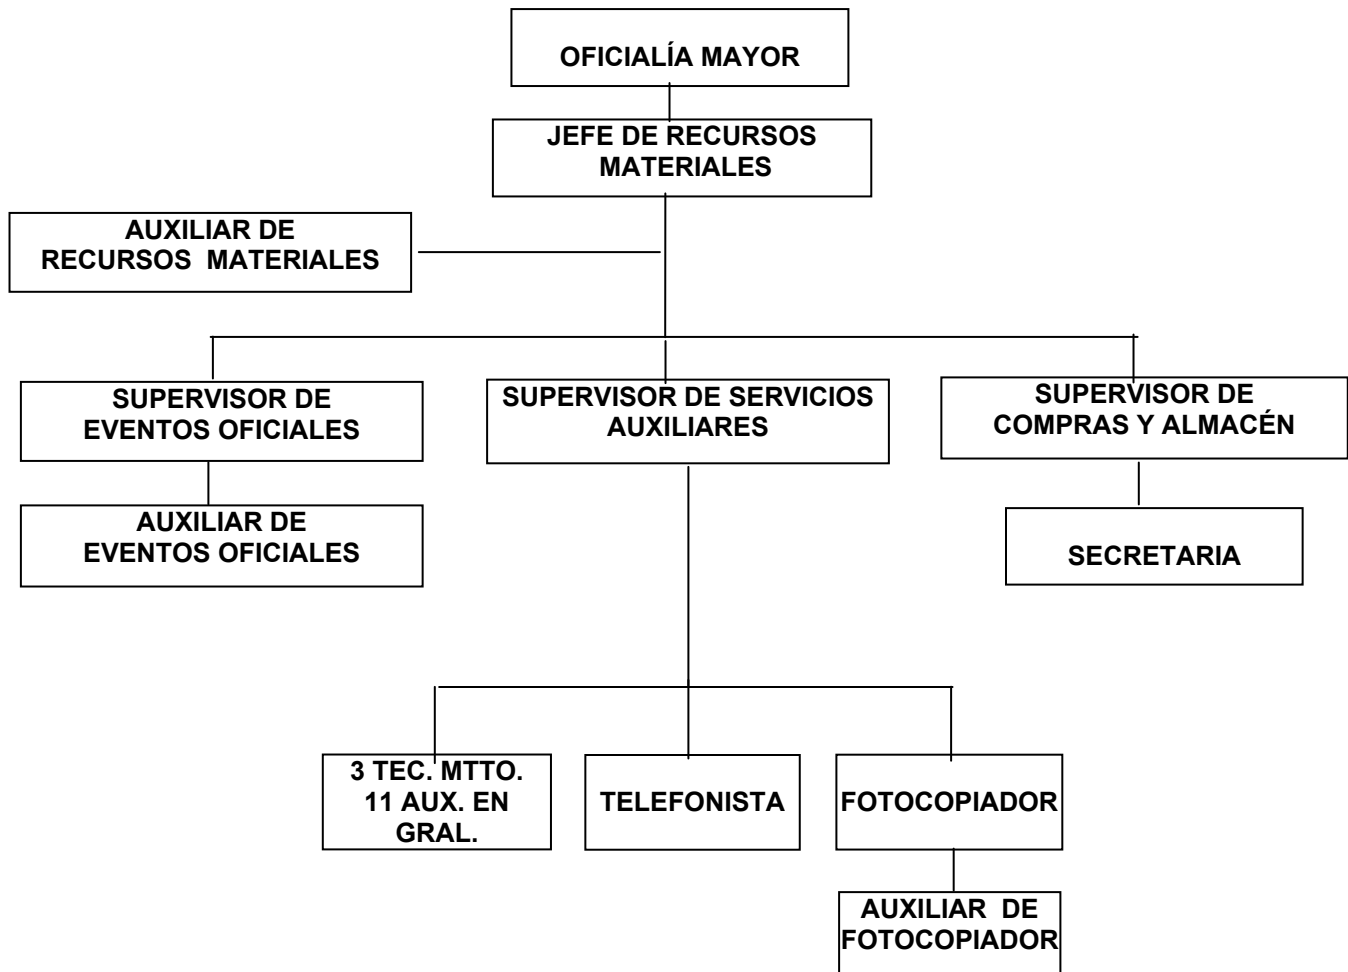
OFICIALÍA MAYOR

JEFE DE RECURSOS MATERIALES

AUXILIAR DE RECURSOS MATERIALES

SUPERVISOR DE EVENTOS OFICIALES

SUPERVISOR DE SERVICIOS AUXILIARES

SUPERVISOR DE COMPRAS Y ALMACÉN

AUXILIAR DE EVENTOS OFICIALES

SECRETARIA

3 TEC. MTTO. 11 AUX. EN GRAL.

TELEFONISTA

FOTOCOPIADOR

AUXILIAR DE FOTOCOPIADOR